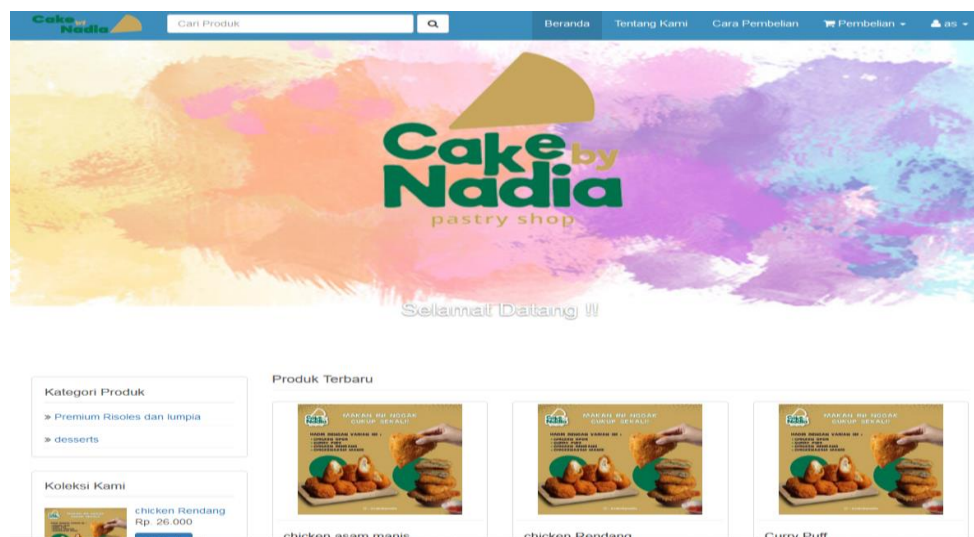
Cake by Nadia

Cari Produk

Beranda Tentang Kami Cara Pembelian Pembelian as

Cake by Nadia
pastry shop

Selamat Datang !!

Kategori Produk

» Premium Risoles dan lumpia

» desserts

Koleksi Kami

chicken Rendang
Rp. 26.000

Produk Terbaru

MAKAN INI NGGAK CUKUP SEKALI!

chicken asam manis

MAKAN INI NGGAK CUKUP SEKALI!

chicken Rendang

MAKAN INI NGGAK CUKUP SEKALI!

Curry Puff